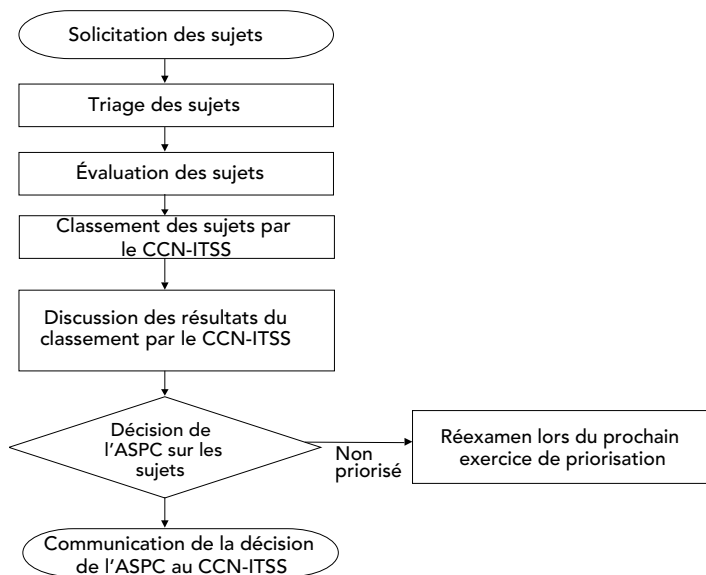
Solicitation des sujets

Triage des sujets

Évaluation des sujets

Classement des sujets par le CCN-ITSS

Discussion des résultats du classement par le CCN-ITSS

Décision de l'ASPC sur les sujets

Non priorisé

Réexamen lors du prochain exercice de priorisation

Communication de la décision de l'ASPC au CCN-ITSS